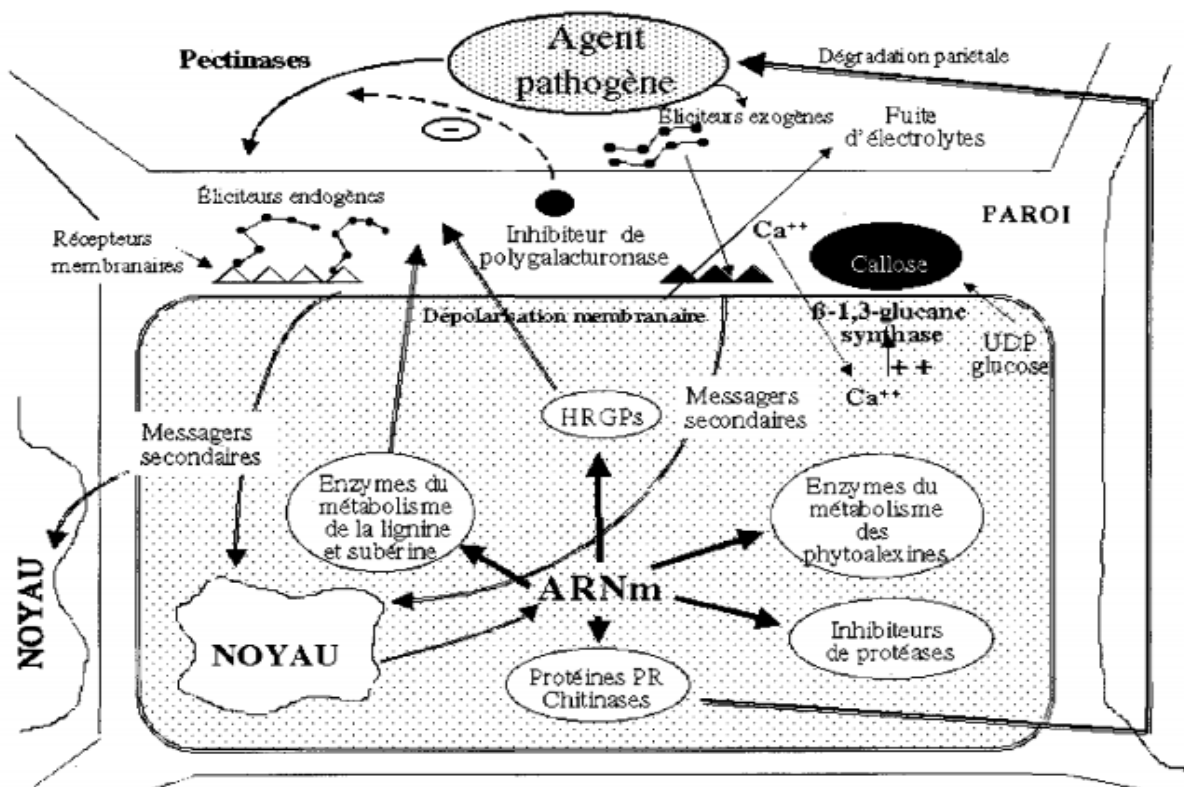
Agent pathogène

Pectinases

Dégradation pariétale

Éliciteurs exogènes

Fuite d'électrolytes

Éliciteurs endogènes

Inhibiteur de polygalacturonase

PAROI

Récepteurs membranaires

$Ca^{++}$

Callose

Dépolarisation membranaire

ß-1,3-glucane synthase

UDP glucose

+ +

$Ca^{++}$

HRGPs

Messagers secondaires

Messagers secondaires

Enzymes du métabolisme de la lignine et subérine

Enzymes du métabolisme des phytoalexines

NOYAU

ARNm

NOYAU

Inhibiteurs de protéases

Protéines PR Chitinases